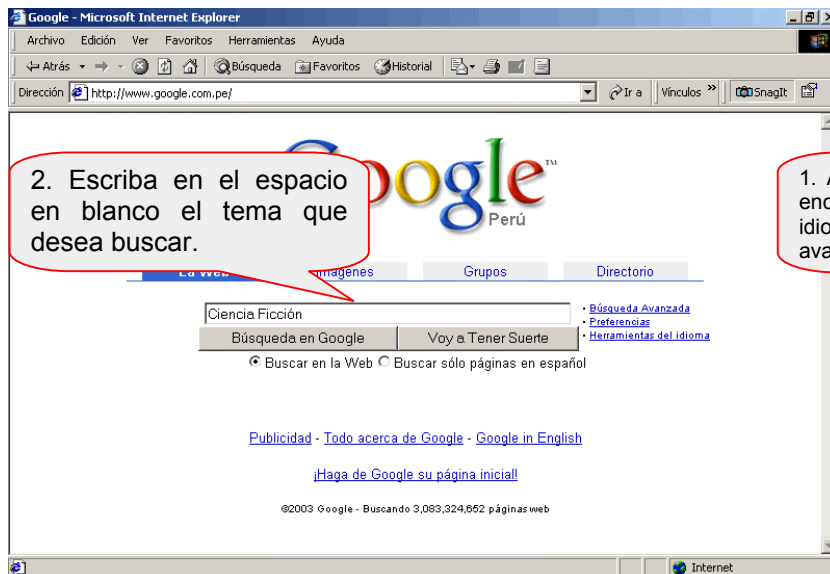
Google - Microsoft Internet Explorer

Archivo Edición Ver Favoritos Herramientas Ayuda

Atrás Búsqueda Favoritos Historial

Dirección http://www.google.com.pe/ Ir a Vínculos SnagIt

2. Escriba en el espacio en blanco el tema que desea buscar.

Google™ Perú

1. A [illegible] enc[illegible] idio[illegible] ava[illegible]

La Web Imágenes Grupos Directorio

Ciencia Ficción

Búsqueda en Google Voy a Tener Suerte

• Búsqueda Avanzada
• Preferencias
• Herramientas del idioma

Buscar en la Web Buscar sólo páginas en español

Publicidad - Todo acerca de Google - Google in English

¡Haga de Google su página inicial!

©2003 Google - Buscando 3,083,324,652 páginas web

Internet